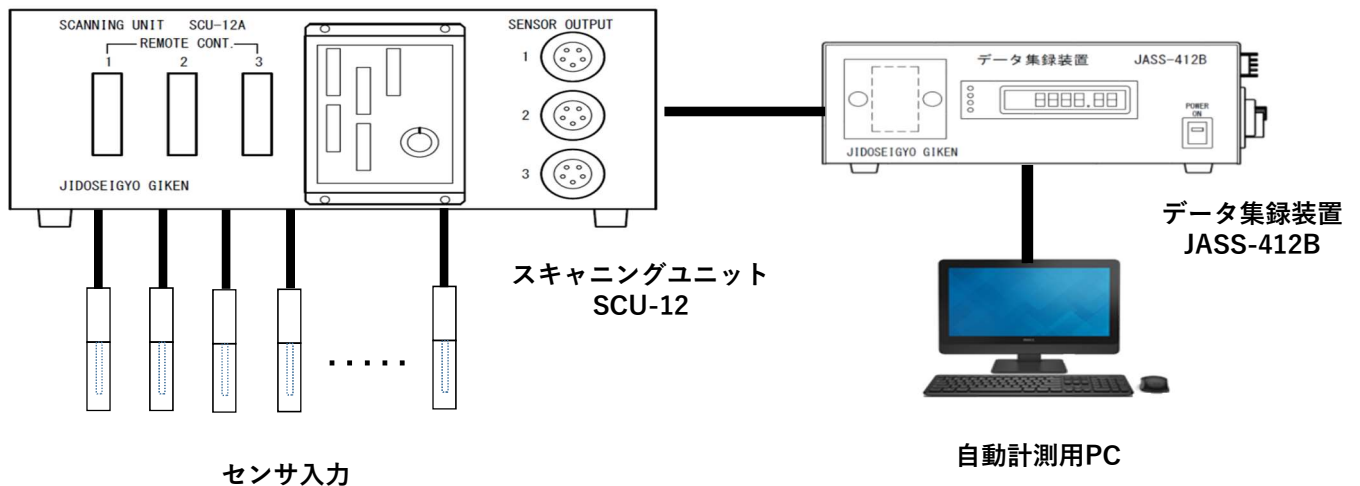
SCANNING UNIT SCU-12A
REMOTE CONT.
1 2 3
JIDOSEIGYO GIKEN

SENSOR OUTPUT
1
2
3

データ集録装置 JASS-412B
8888.88
POWER ON
JIDOSEIGYO GIKEN

データ集録装置
JASS-412B

スキャニングユニット
SCU-12

・・・・・

センサ入力

自動計測用PC